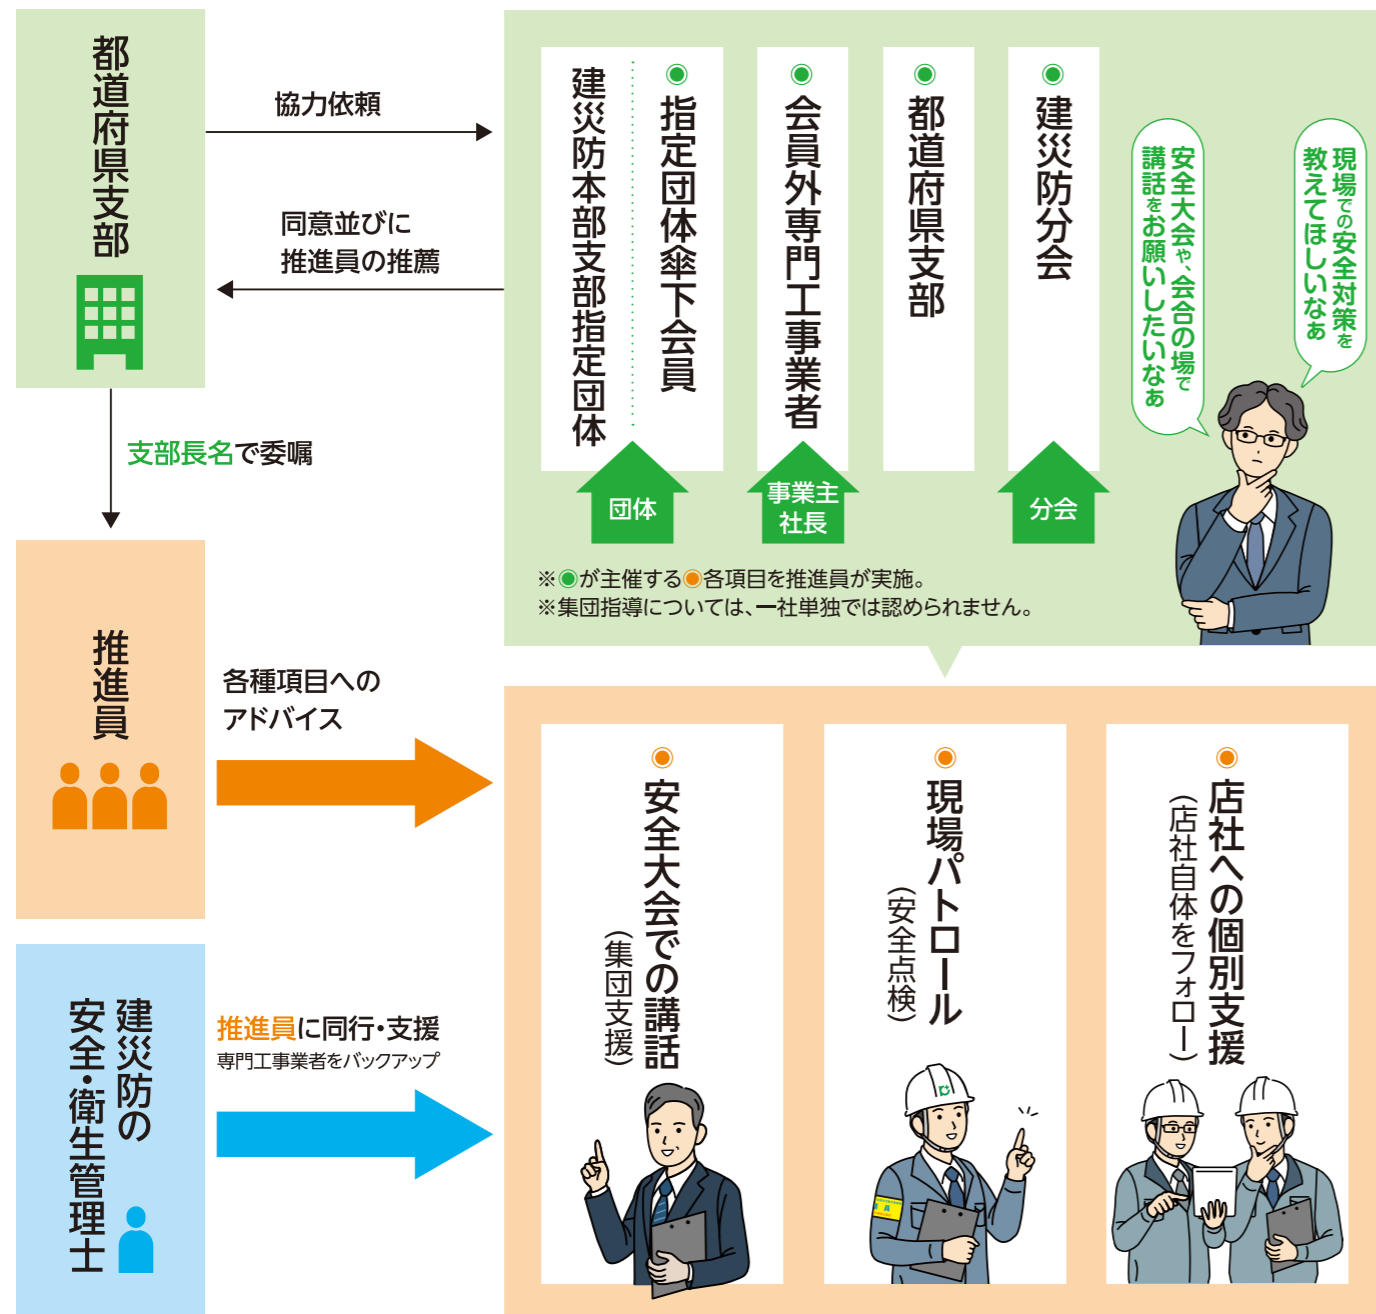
都道府県支部

協力依頼

同意並びに
推進員の推薦

支部長名で委嘱

建災防本部支部指定団体

指定団体傘下会員

会員外専門工事業者

都道府県支部

建災防分会

現場での安全対策を教えてほしいなぁ

安全大会や、会合の場で講話をお願いしたいなぁ

団体

事業主
社長

分会

※◉が主催する◉各項目を推進員が実施。
※集団指導については、一社単独では認められません。

推進員

各種項目への
アドバイス

建災防の
安全・衛生管理士

推進員に同行・支援
専門工事業者をバックアップ

安全大会での講話
（集団支援）

現場パトロール
（安全点検）

店社への個別支援
（店社自体をフォロー）